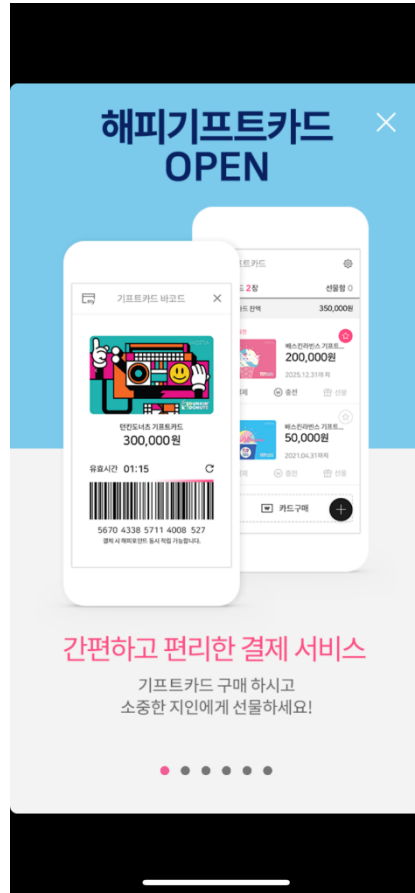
해피기프트카드
OPEN

기프트카드 바코드

던킨도너츠 기프트카드
300,000원

유효시간 01:15

5670 4338 5711 4008 527
결제 시 해피포인트 동시 적립 가능합니다.

트카드

2장

선물함 0

드 잔액

350,000원

배스킨라빈스 기프트...
200,000원
2025.12.31까지

충전

선물

배스킨라빈스 기프트...
50,000원
2021.04.31까지

충전

선물

카드 구매

간편하고 편리한 결제 서비스
기프트카드 구매 하시고
소중한 지인에게 선물하세요!